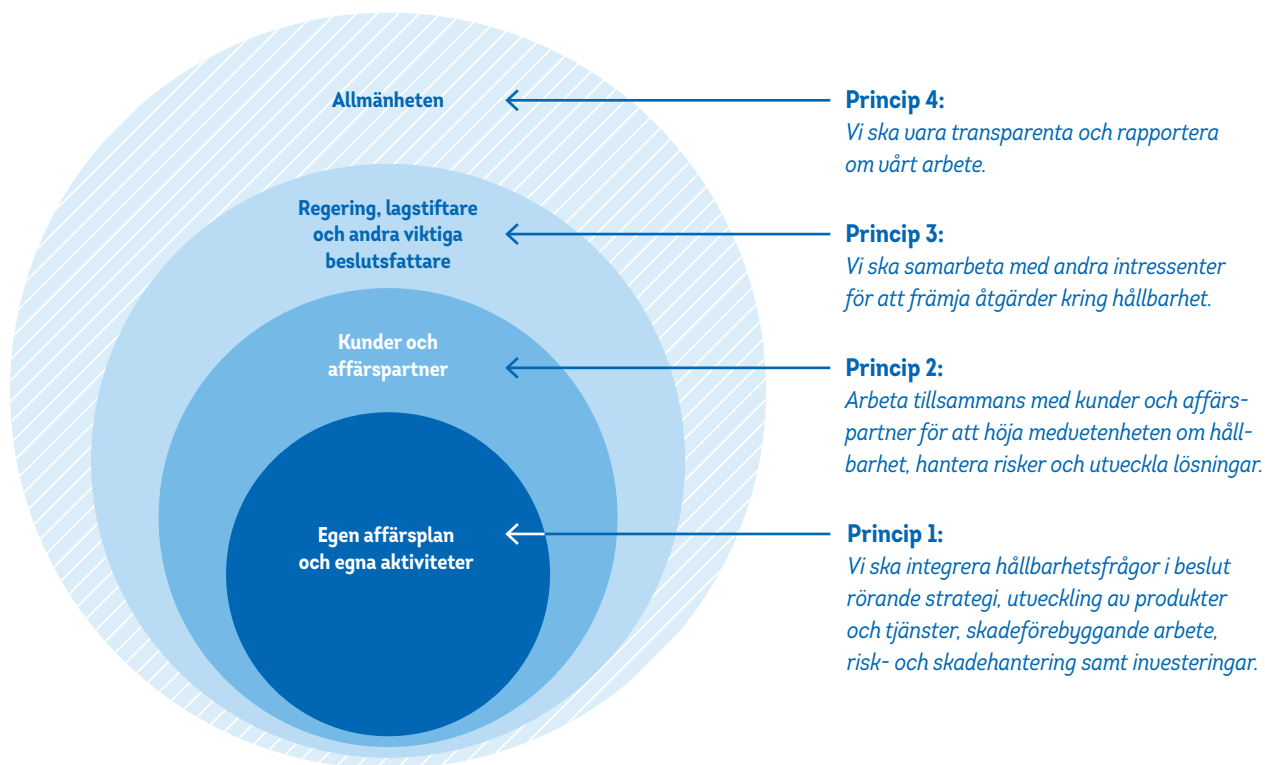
Allmänheten

Regering, lagstiftare och andra viktiga beslutsfattare

Kunder och affärspartner

Egen affärsplan och egna aktiviteter

Princip 4:
Vi ska vara transparenta och rapportera om vårt arbete.

Princip 3:
Vi ska samarbeta med andra intressenter för att främja åtgärder kring hållbarhet.

Princip 2:
Arbeta tillsammans med kunder och affärspartner för att höja medvetenheten om hållbarhet, hantera risker och utveckla lösningar.

Princip 1:
Vi ska integrera hållbarhetsfrågor i beslut rörande strategi, utveckling av produkter och tjänster, skadeförebyggande arbete, risk- och skadehantering samt investeringar.